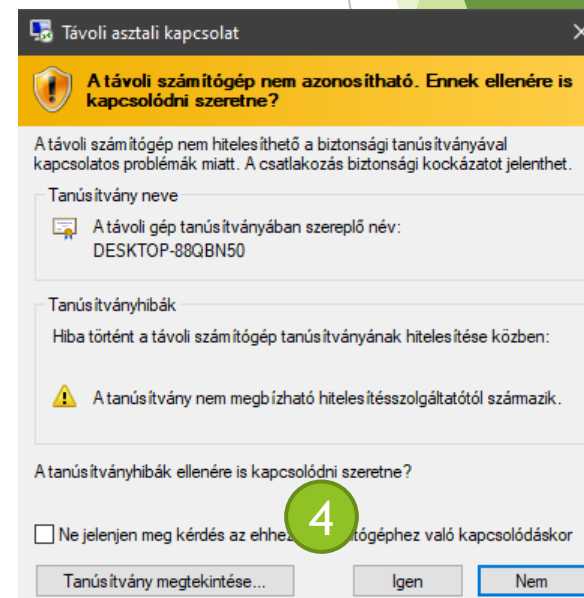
Távoli asztali kapcsolat

A távoli számítógép nem azonosítható. Ennek ellenére is kapcsolódni szeretne?

A távoli számítógép nem hitelesíthető a biztonsági tanúsítványával kapcsolatos problémák miatt. A csatlakozás biztonsági kockázatot jelenthet.

Tanúsítvány neve

A távoli gép tanúsítványában szereplő név:
DESKTOP-88QBN50

Tanúsítványhibák

Hiba történt a távoli számítógép tanúsítványának hitelesítése közben:

A tanúsítvány nem megbízható hitelesítésszolgáltatótól származik.

A tanúsítványhibák ellenére is kapcsolódni szeretne?

4

Ne jelenjen meg kérdés az ehhez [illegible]ítógéphez való kapcsolódáskor

Tanúsítvány megtekintése...

Igen

Nem